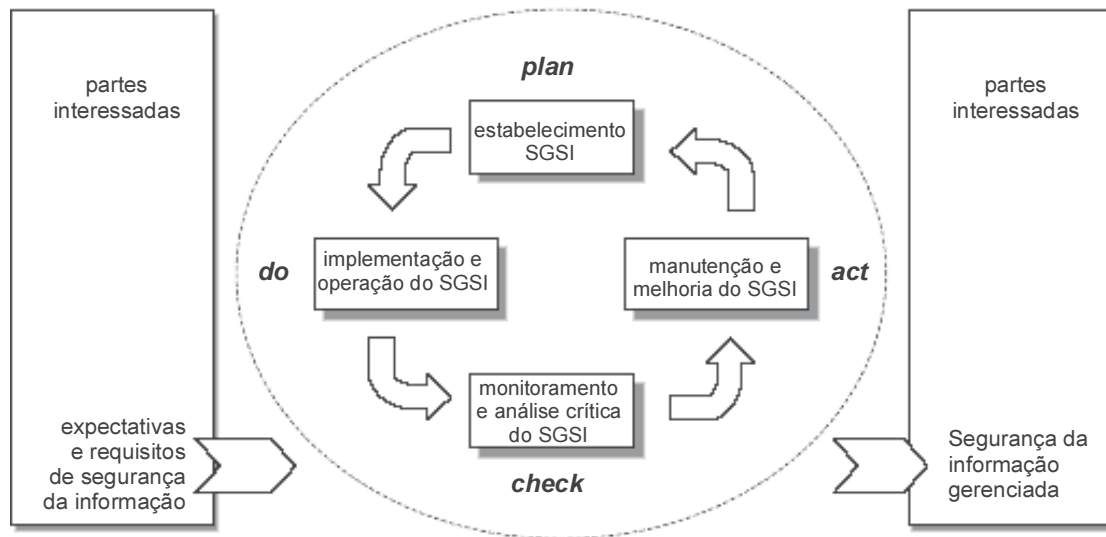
partes interessadas

plan

estabelecimento SGSI

partes interessadas

do

implementação e operação do SGSI

manutenção e melhoria do SGSI

act

monitoramento e análise crítica do SGSI

expectativas e requisitos de segurança da informação

Segurança da informação gerenciada

check